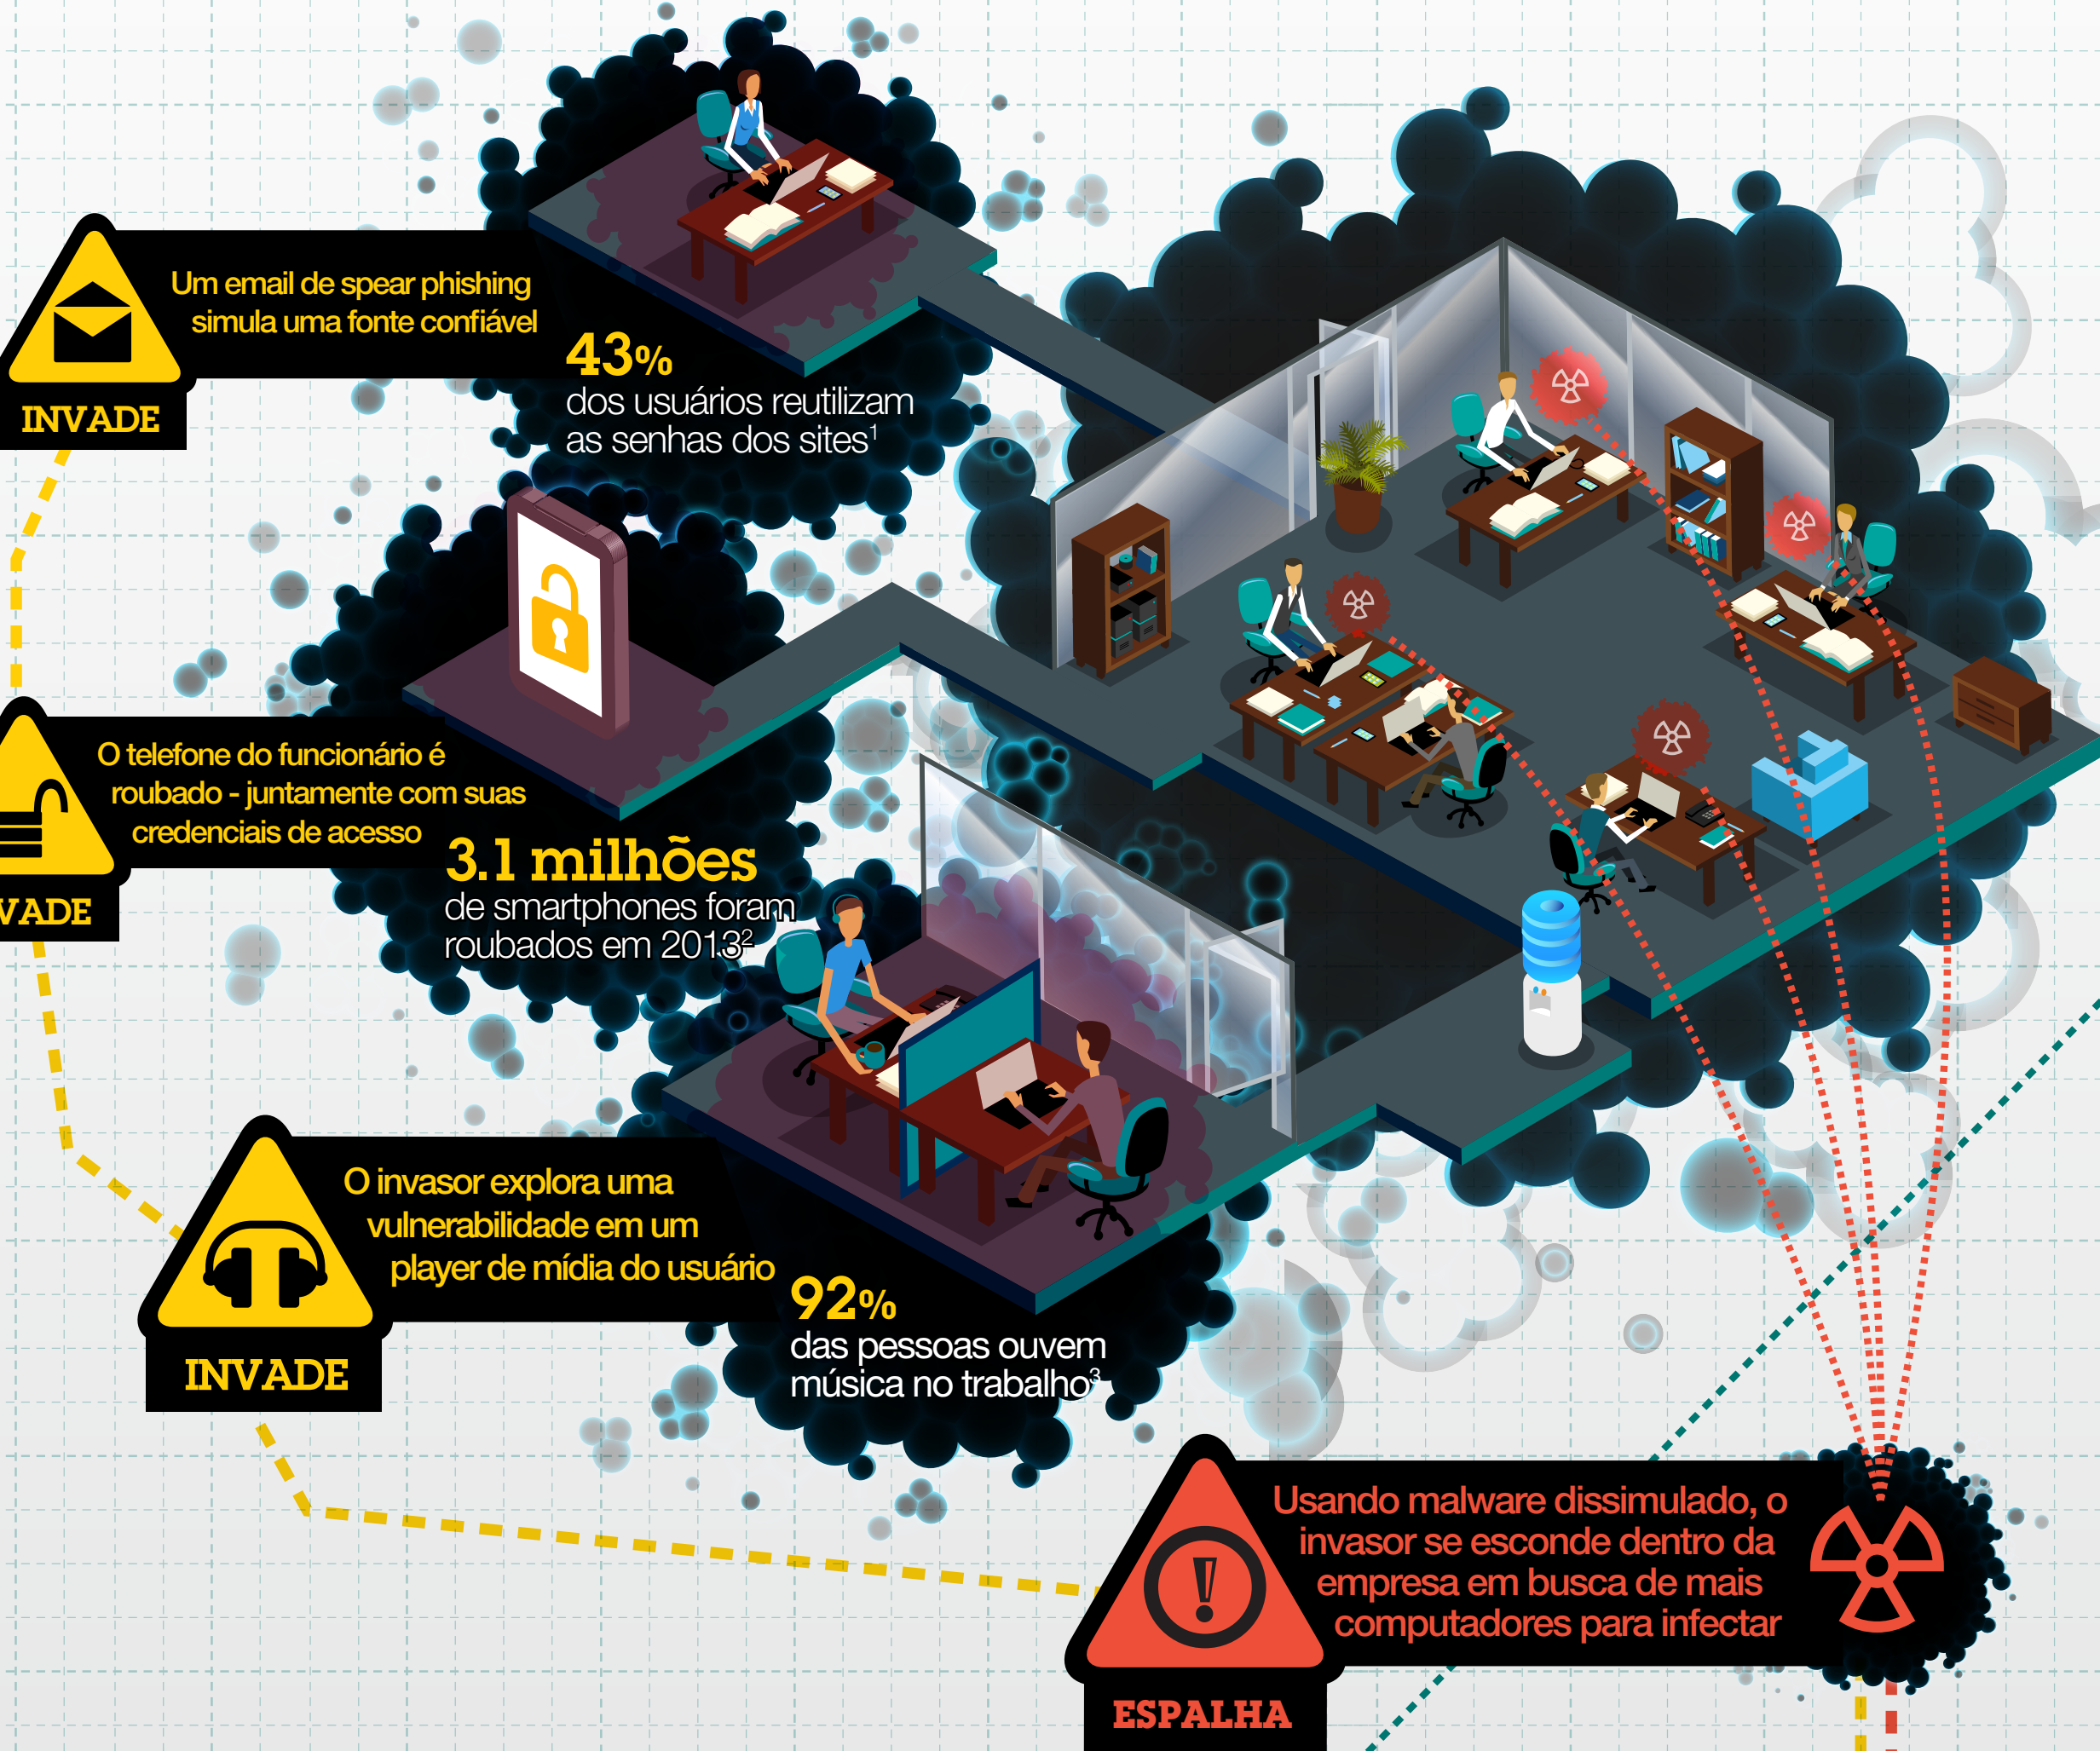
Um email de spear phishing simula uma fonte confiável

INVADE

43%
dos usuários reutilizam as senhas dos sites$^1$

O telefone do funcionário é roubado - juntamente com suas credenciais de acesso

VADE

3.1 milhões
de smartphones foram roubados em 2013$^2$

O invasor explora uma vulnerabilidade em um player de mídia do usuário

INVADE

92%
das pessoas ouvem música no trabalho$^3$

Usando malware dissimulado, o invasor se esconde dentro da empresa em busca de mais computadores para infectar

ESPALHA